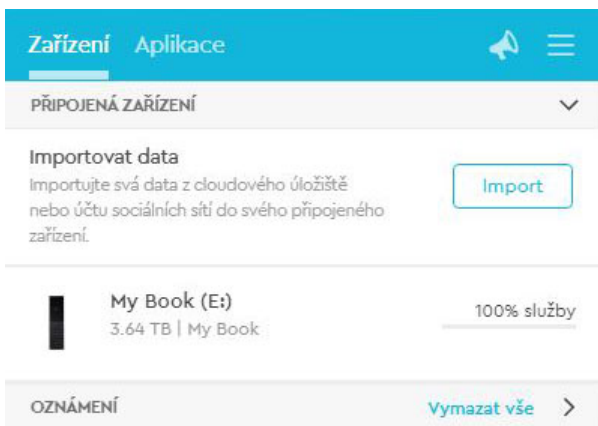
Zařízení Aplikace

PŘIPOJENÁ ZAŘÍZENÍ

Importovat data
Importujte svá data z cloudového úložiště nebo účtu sociálních sítí do svého připojeného zařízení.

Import

My Book (E:)
3.64 TB | My Book

100% služby

OZNÁMENÍ

Vymazat vše